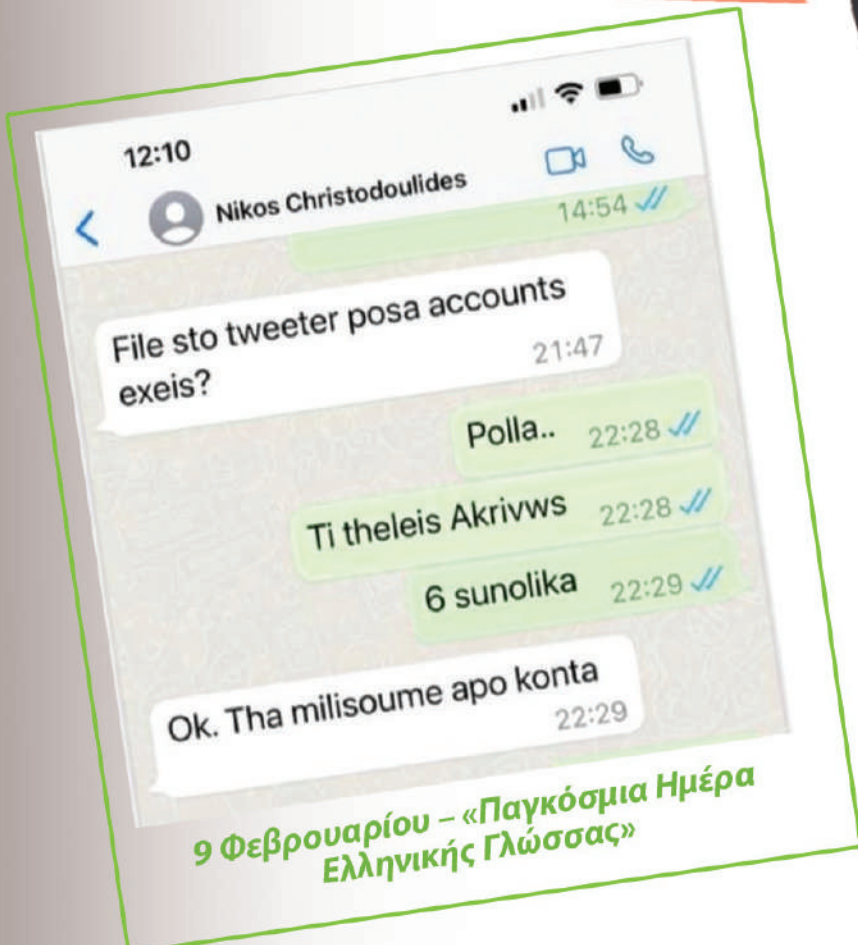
12:10

Nikos Christodoulides

14:54

File sto tweeter posa accounts exeis? 21:47

Polla.. 22:28

Ti theleis Akrivws 22:28

6 sunolika 22:29

Ok. Tha milisoume apo konta 22:29

9 Φεβρουαρίου – «Παγκόσμια Ημέρα Ελληνικής Γλώσσας»